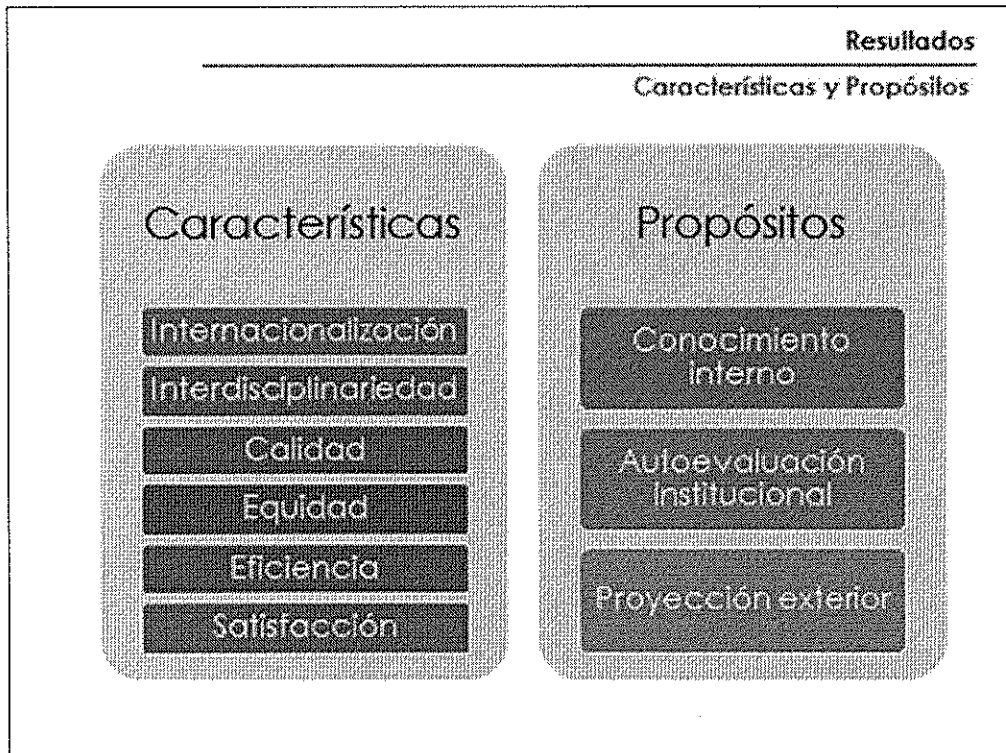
Resultados

Características y Propósitos

Características

Internacionalización

Interdisciplinariedad

Calidad

Equidad

Eficiencia

Satisfacción

Propósitos

Conocimiento interno

Autoevaluación institucional

Proyección exterior